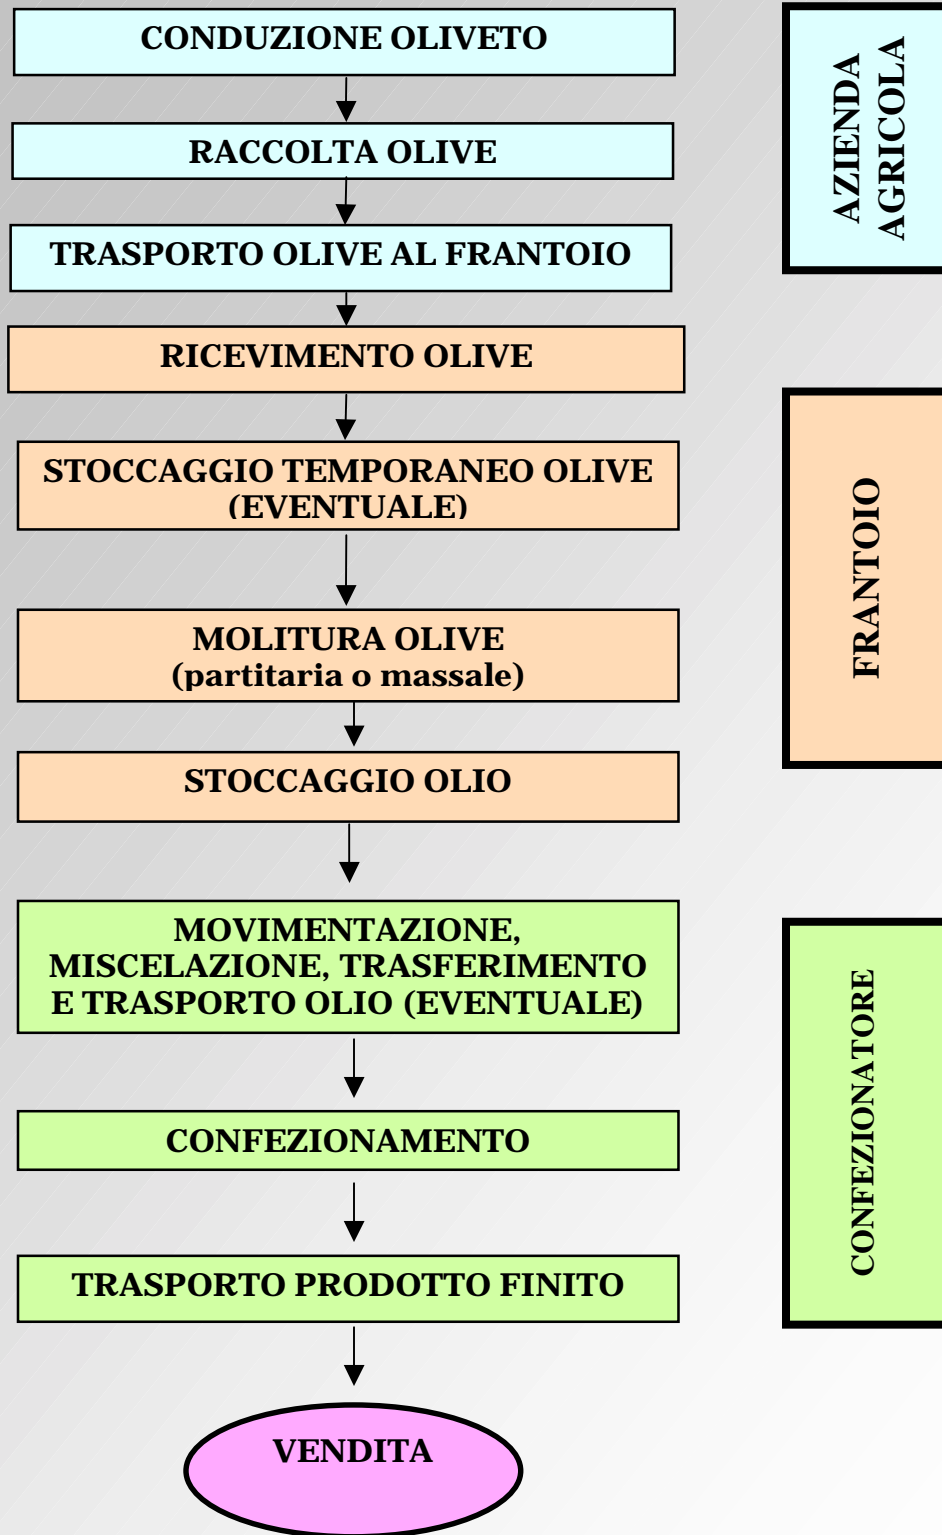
CONDUZIONE OLIVETO

RACCOLTA OLIVE

TRASPORTO OLIVE AL FRANTOIO

RICEVIMENTO OLIVE

STOCCAGGIO TEMPORANEO OLIVE (EVENTUALE)

MOLITURA OLIVE (partitaria o massale)

STOCCAGGIO OLIO

MOVIMENTAZIONE, MISCELAZIONE, TRASFERIMENTO E TRASPORTO OLIO (EVENTUALE)

CONFEZIONAMENTO

TRASPORTO PRODOTTO FINITO

VENDITA

AZIENDA AGRICOLA

FRANTOIO

CONFEZIONATORE